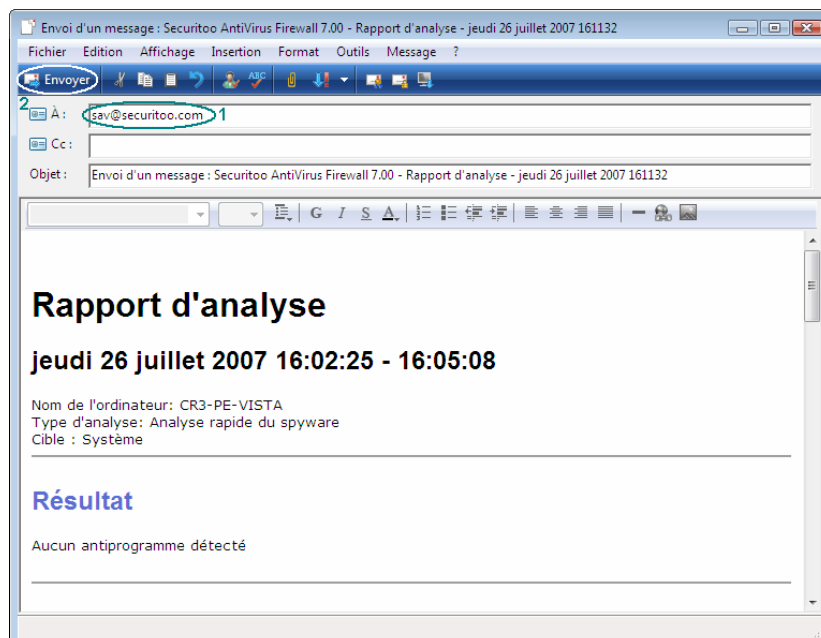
Envoi d'un message : Securitoo AntiVirus Firewall 7.00 - Rapport d'analyse - jeudi 26 juillet 2007 161132

Fichier Edition Affichage Insertion Format Outils Message ?

Envoyer

2 À : sav@securitoo.com 1

Cc :

Objet : Envoi d'un message : Securitoo AntiVirus Firewall 7.00 - Rapport d'analyse - jeudi 26 juillet 2007 161132

G I S A

Rapport d'analyse

jeudi 26 juillet 2007 16:02:25 - 16:05:08

Nom de l'ordinateur: CR3-PE-VISTA
Type d'analyse: Analyse rapide du spyware
Cible : Système

Résultat

Aucun antiprogramme détecté